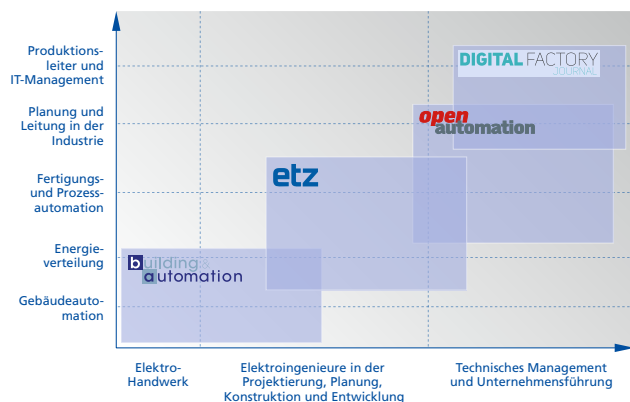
Produktionsleiter und IT-Management

Planung und Leitung in der Industrie

Fertigungs- und Prozessautomation

Energieverteilung

Gebäudeautomation

DIGITAL FACTORY JOURNAL

open automation

etz

building automation

Elektro-Handwerk

Elektroingenieure in der Projektierung, Planung, Konstruktion und Entwicklung

Technisches Management und Unternehmensführung